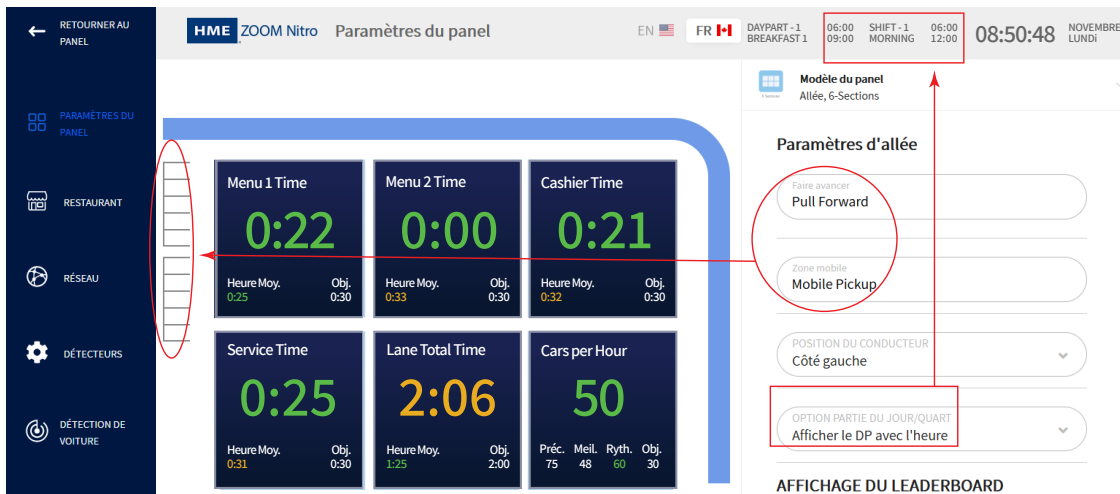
RETOURNER AU PANEL

HME ZOOM Nitro Paramètres du panel

EN FR

DAYPART - 1 BREAKFAST 1

06:00 09:00

SHIFT - 1 MORNING

06:00 12:00

08:50:48

NOVEMBRE LUNDI

PARAMÈTRES DU PANEL

RESTAURANT

RÉSEAU

DÉTECTEURS

DÉTECTION DE VOITURE

Menu 1 Time
0:22
Heure Moy. 0:25
Obj. 0:30

Menu 2 Time
0:00
Heure Moy. 0:33
Obj. 0:30

Cashier Time
0:21
Heure Moy. 0:32
Obj. 0:30

Service Time
0:25
Heure Moy. 0:31
Obj. 0:30

Lane Total Time
2:06
Heure Moy. 1:25
Obj. 2:00

Cars per Hour
50
Préc. 75
Meil. 48
Ryth. 60
Obj. 30

Modèle du panel
Allée, 6-Sections

Paramètres d'allée

Faire avancer
Pull Forward

Zone mobile
Mobile Pickup

POSITION DU CONDUCTEUR
Côté gauche

OPTION PARTIE DU JOUR/QUART
Afficher le DP avec l'heure

AFFICHAGE DU LEADERBOARD